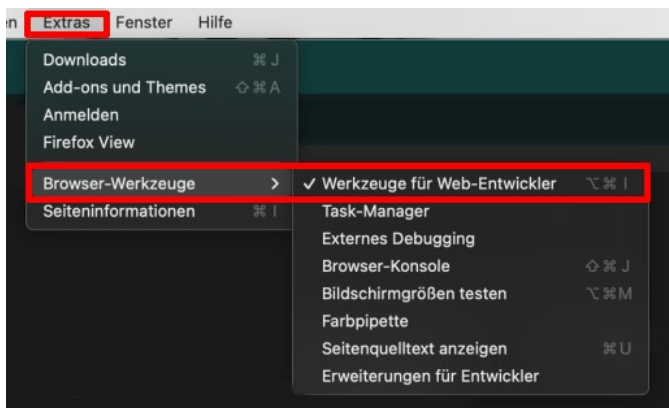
n Extras Fenster Hilfe

Downloads ⌘ J
Add-ons und Themes ⇧⌘ A
Anmelden
Firefox View
Browser-Werkzeuge >
Seiteninformationen ⌘ I

✓ Werkzeuge für Web-Entwickler ⌥⌘ I
Task-Manager
Externes Debugging
Browser-Konsole ⇧⌘ J
Bildschirmgrößen testen ⌥⌘M
Farbpipette
Seitenquelltext anzeigen ⌘ U
Erweiterungen für Entwickler